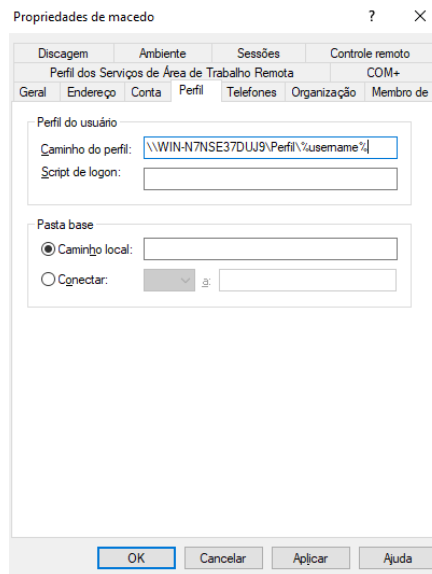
Propriedades de macedo ? ×

Discagem | Ambiente | Sessões | Controle remoto
Perfil dos Serviços de Área de Trabalho Remota | COM+
Geral | Endereço | Conta | Perfil | Telefones | Organização | Membro de

Perfil do usuário
Caminho do perfil: \\WIN-N7NSE37DUJ9\Perfil\%username%
Script de logon:

Pasta base
Caminho local:
Conectar: a:

OK | Cancelar | Aplicar | Ajuda